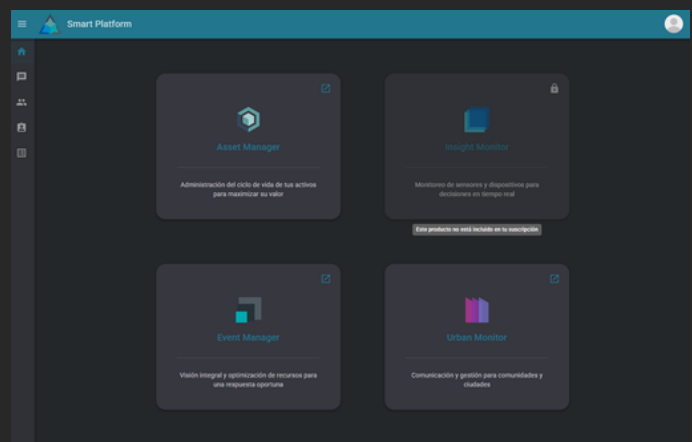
Smart Platform

Asset Manager

Administración del ciclo de vida de tus activos para maximizar su valor

Insight Monitor

Monitoreo de sensores y dispositivos para decisiones en tiempo real

Este producto no está incluido en tu suscripción

Event Manager

Visión integral y optimización de recursos para una respuesta oportuna

Urban Monitor

Comunicación y gestión para comunidades y ciudades